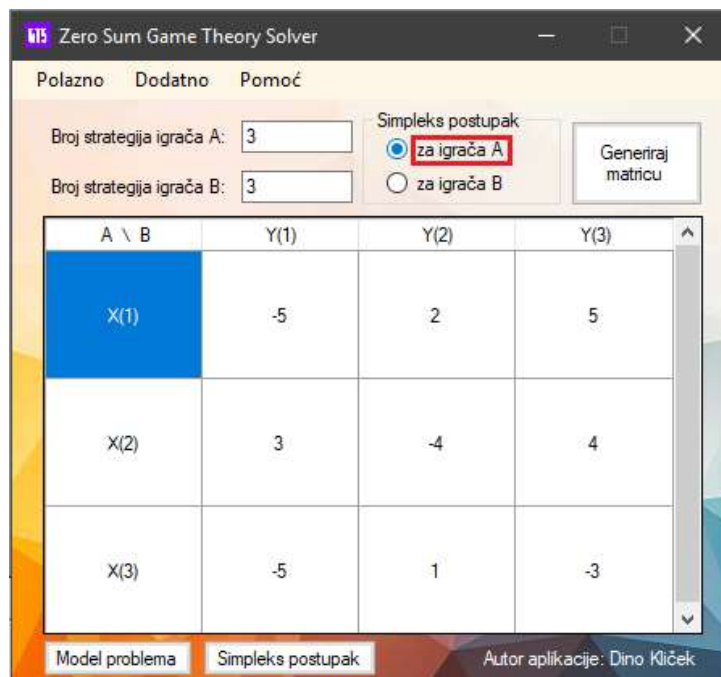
Zero Sum Game Theory Solver

Polazno Dodatno Pomoć

Broj strategija igrača A: 3

Broj strategija igrača B: 3

Simpleks postupak

za igrača A

za igrača B

Generiraj matricu

| A \ B | Y(1) | Y(2) | Y(3) |
|---|---|---|---|
| X(1) | -5 | 2 | 5 |
| X(2) | 3 | -4 | 4 |
| X(3) | -5 | 1 | -3 |

Model problema

Simpleks postupak

Autor aplikacije: Dino Kliček